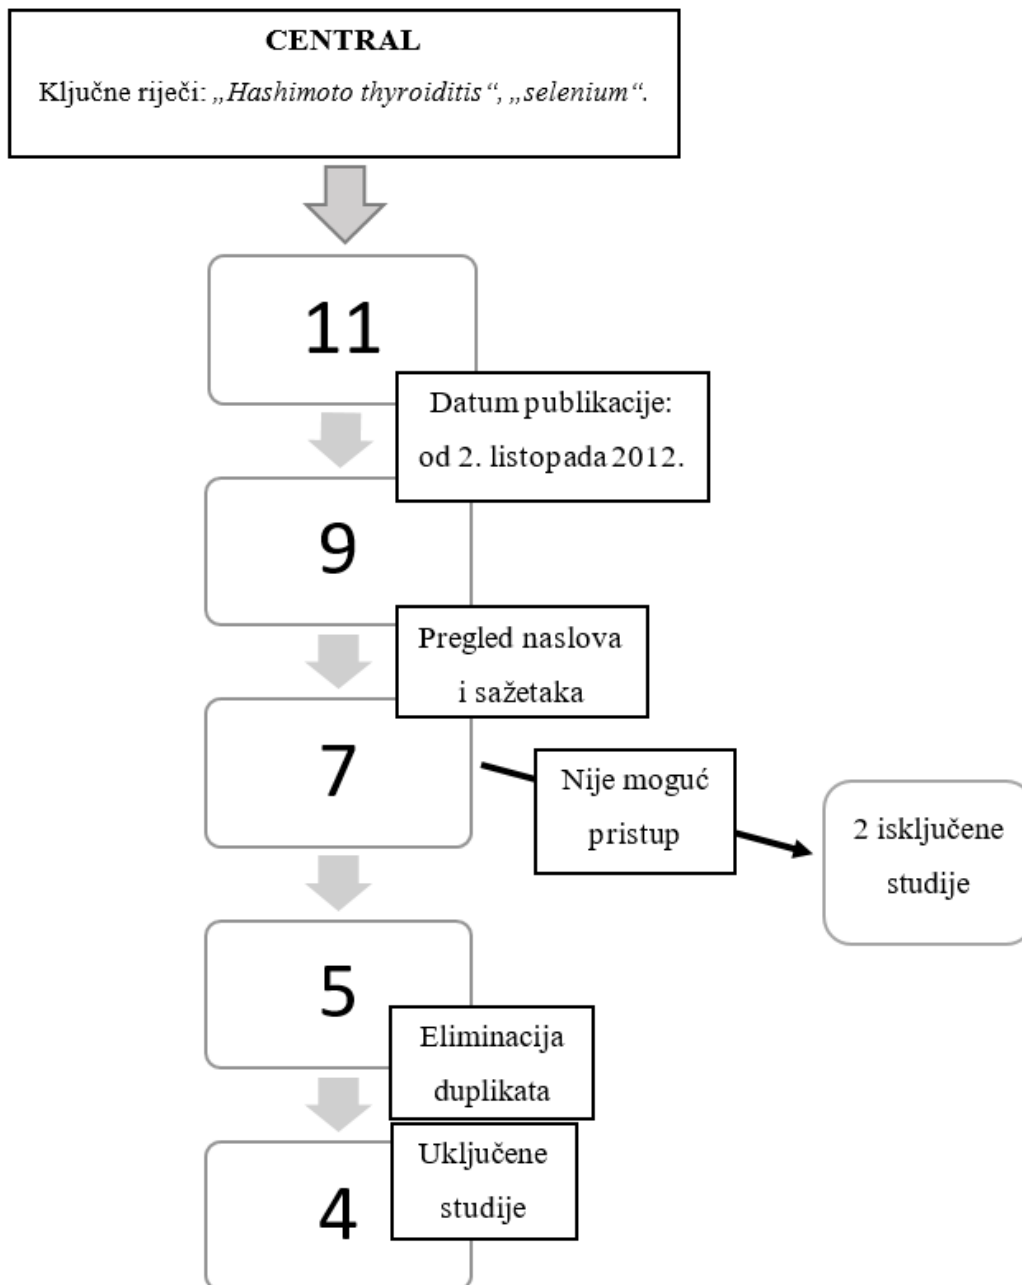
CENTRAL

Ključne riječi: „Hashimoto thyroiditis“, „selenium“.

11

Datum publikacije: od 2. listopada 2012.

9

Pregled naslova i sažetaka

7

Nije moguć pristup

2 isključene studije

5

Eliminacija duplikata

Uključene studije

4